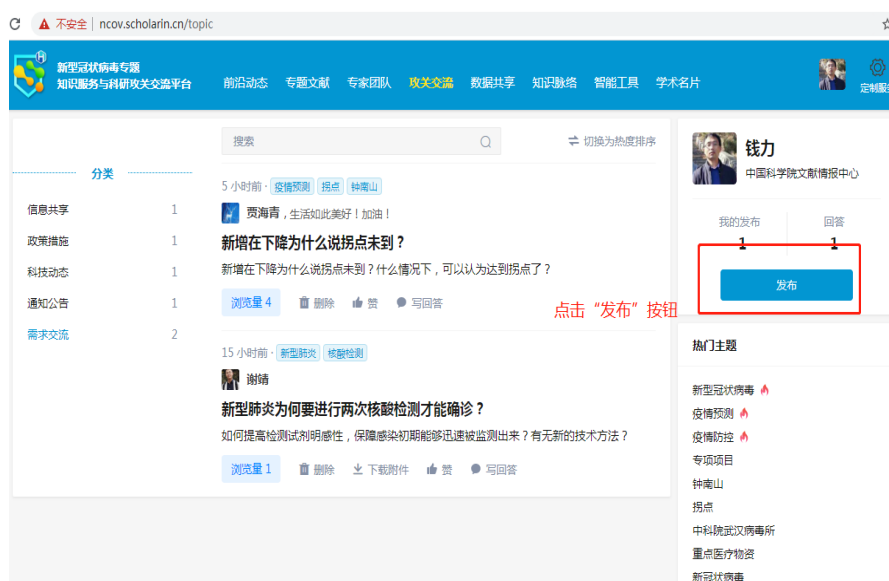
不安全 | ncov.scholarin.cn/topic

新型冠状病毒专题
知识服务与科研攻关交流平台

前沿动态 专题文献 专家团队 攻关交流 数据共享 知识脉络 智能工具 学术名片

定制服

分类

信息共享 1
政策措施 1
科技动态 1
通知公告 1
需求交流 2

搜索

切换为热度排序

5 小时前 · 疫情预测 拐点 钟南山

贾海青，生活如此美好！加油！

新增在下降为什么说拐点未到？

新增在下降为什么说拐点未到？什么情况下，可以认为达到拐点了？

浏览量 4 删除 赞 写回答

15 小时前 · 新型肺炎 核酸检测

谢婧

新型肺炎为何要进行两次核酸检测才能确诊？

如何提高检测试剂敏感性，保障感染初期能够迅速被监测出来？有无新的技术方法？

浏览量 1 删除 下载附件 赞 写回答

钱力
中国科学院文献情报中心

我的发布 1
回答 1

发布

点击“发布”按钮

热门主题

新型冠状病毒
疫情预测
疫情防控
专项项目
钟南山
拐点
中科院武汉病毒所
重点医疗物资
新冠状病毒